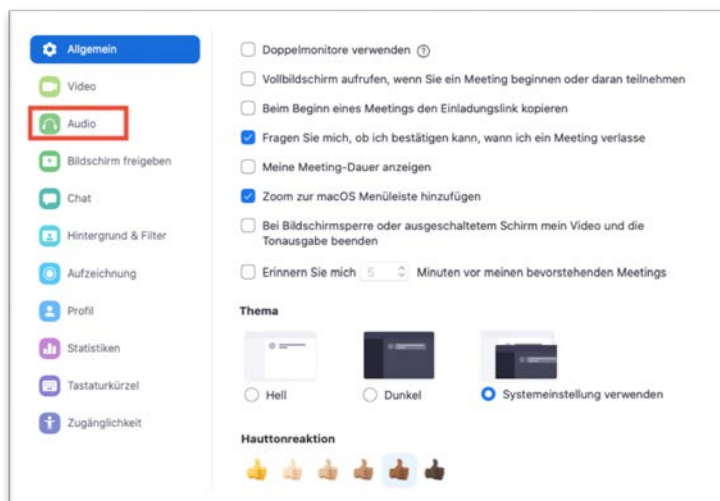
Allgemein
Video
Audio
Bildschirm freigeben
Chat
Hintergrund & Filter
Aufzeichnung
Profil
Statistiken
Tastaturkürzel
Zugänglichkeit

Doppelmonitore verwenden

Vollbildschirm aufrufen, wenn Sie ein Meeting beginnen oder daran teilnehmen

Beim Beginn eines Meetings den Einladungslink kopieren

Fragen Sie mich, ob ich bestätigen kann, wann ich ein Meeting verlasse

Meine Meeting-Dauer anzeigen

Zoom zur macOS Menüleiste hinzufügen

Bei Bildschirmsperre oder ausgeschaltetem Schirm mein Video und die Tonausgabe beenden

Erinnern Sie mich 5 Minuten vor meinen bevorstehenden Meetings

Thema

Hell
Dunkel
Systemeinstellung verwenden

Hauttonreaktion